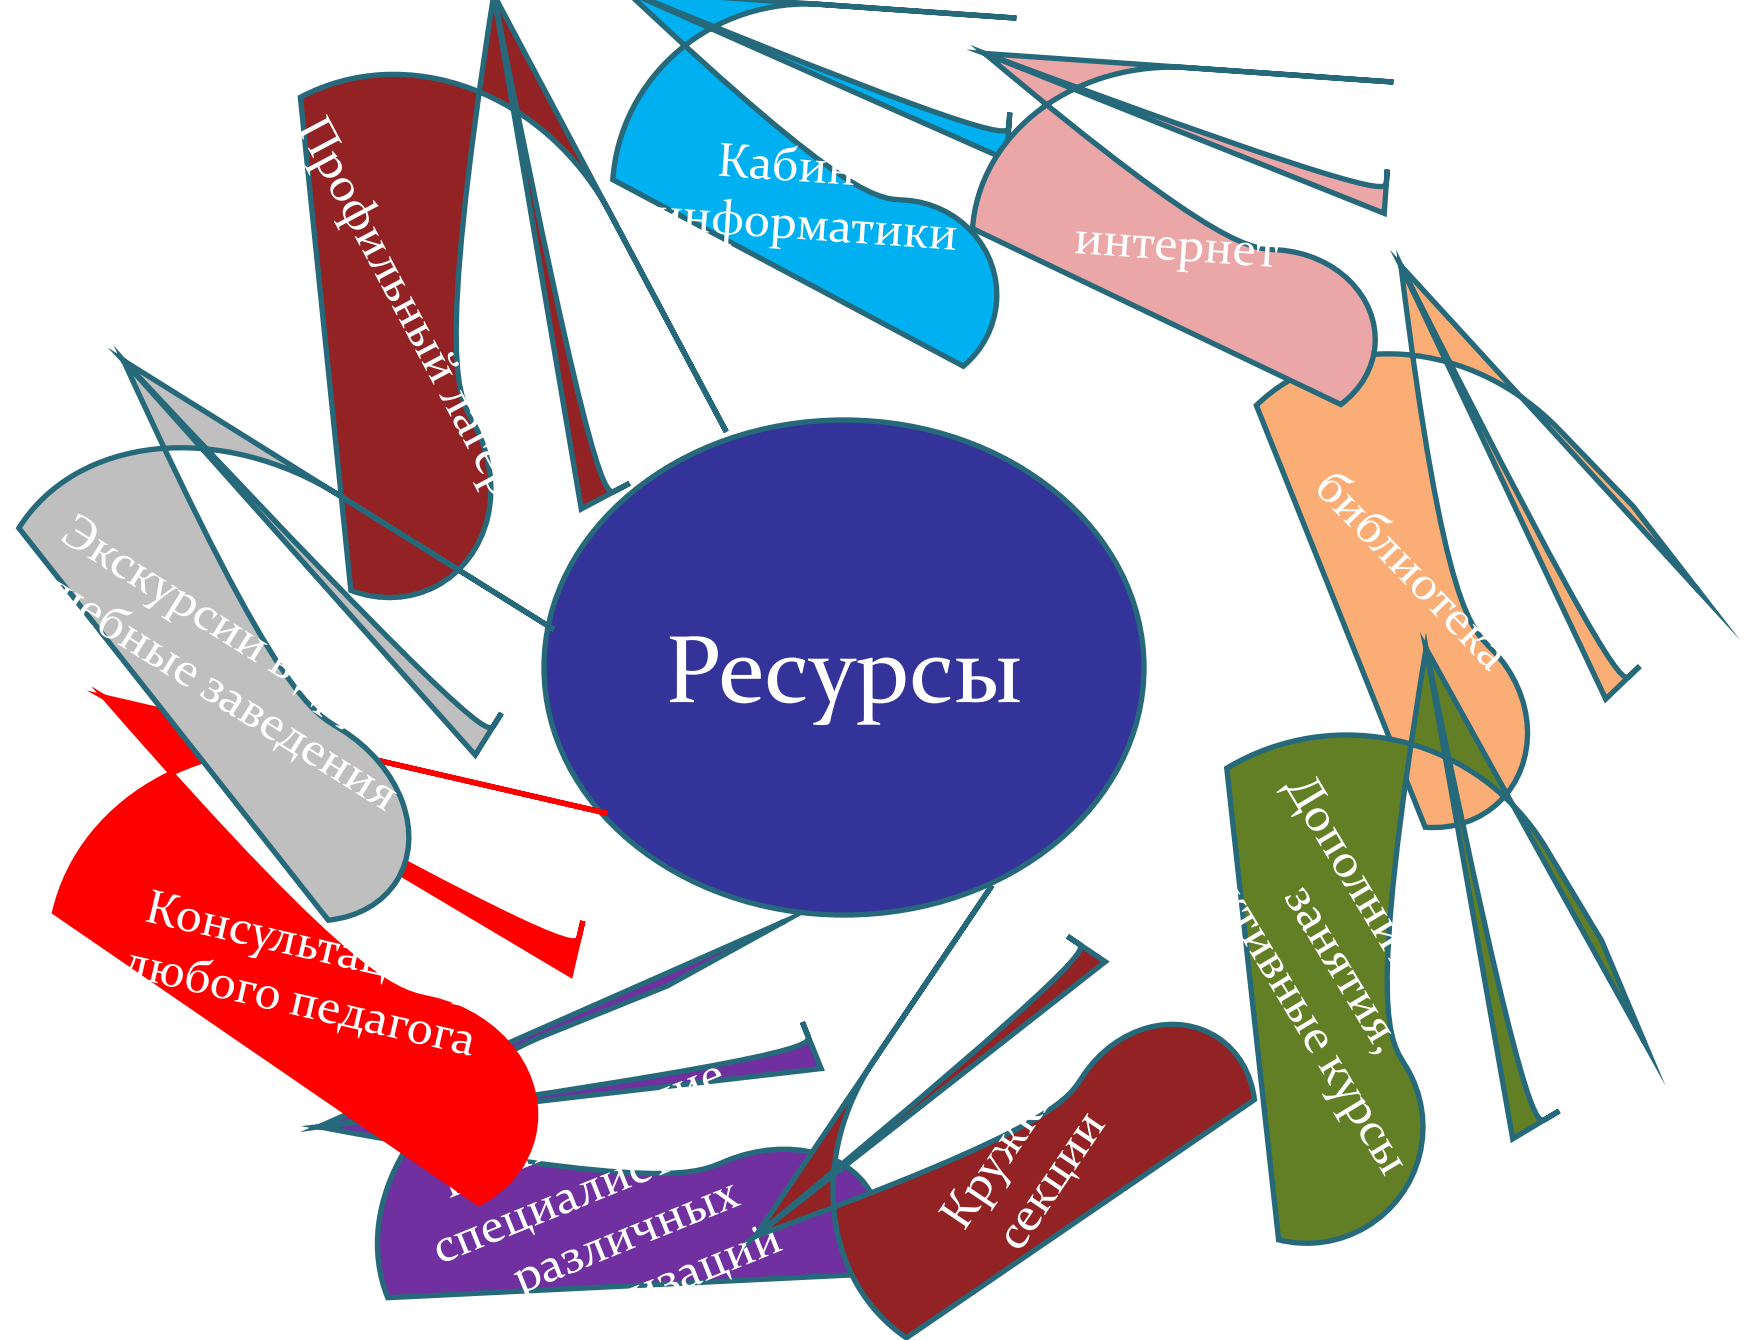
Профильный лагер

Кабин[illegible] информатики

интернет

библиотека

Экскурсии в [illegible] учебные заведения

Ресурсы

Консультац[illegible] любого педагога

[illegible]ие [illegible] специалист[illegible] различных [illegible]заций

Круж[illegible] секции

Дополни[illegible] занятия, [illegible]тивные курсы